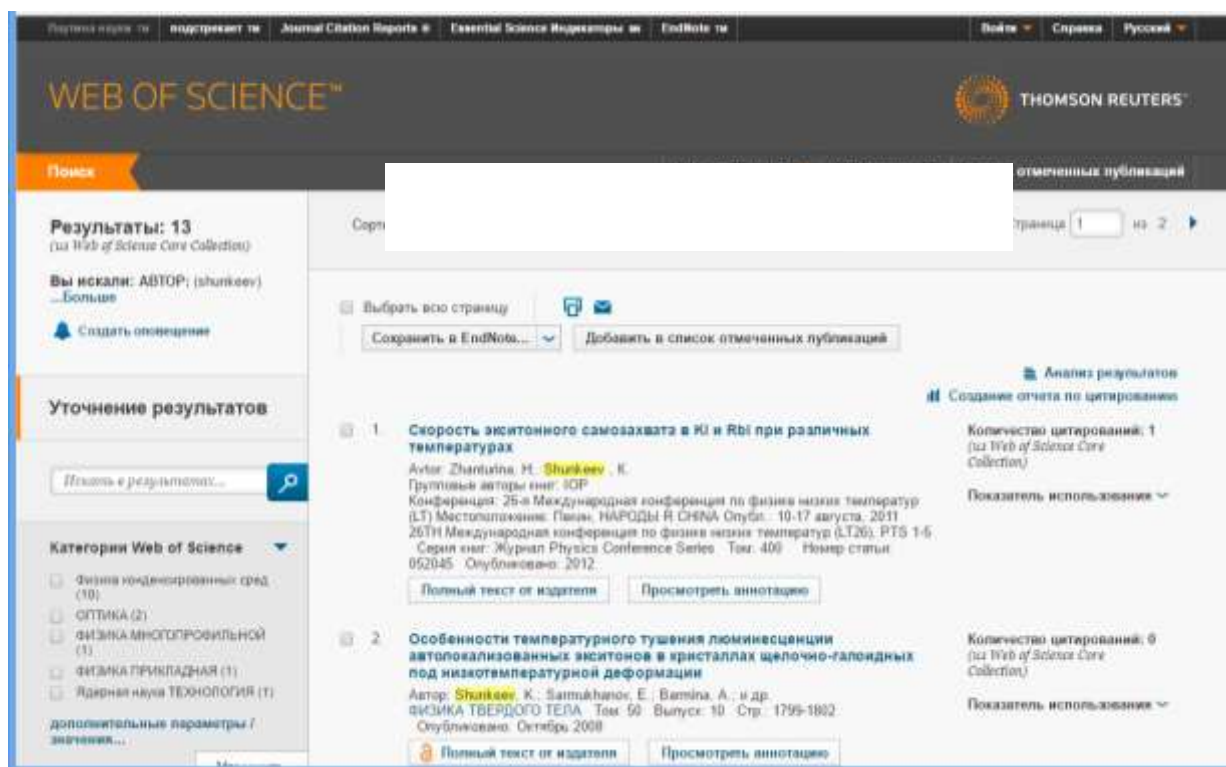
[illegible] | подстрекант тм | Journal Citation Reports ® | Essential Science Индикаторы см | EndNote тм

Войти | Справка | Русский

WEB OF SCIENCE™

THOMSON REUTERS

Поиск

отмеченных публикаций

Результаты: 13
(из Web of Science Core Collection)

Вы искали: АВТОР: (shunkeev)
...Больше

Создать оповещение

Сорт

Страница 1 из 2

Уточнение результатов

Искать в результатах...

Категории Web of Science

Физика конденсированных сред (10)
ОПТИКА (2)
ФИЗИКА МНОГОПРОФИЛЬНОЙ (1)
ФИЗИКА ПРИКЛАДНАЯ (1)
Ядерная наука ТЕХНОЛОГИЯ (1)

дополнительные параметры / значения...

Выбрать всю страницу

Сохранить в EndNote...

Добавить в список отмеченных публикаций

Анализ результатов

Создание отчета по цитированию

1 Скорость экситонного самозахвата в KI и RbI при различных температурах
Avtor: Zhanturina, N.; Shunkeev, K.
Групповые авторы книг: IOP
Конференция: 26-я Международная конференция по физике низких температур (LT) Местоположение: Пекин, НАРОДЫ R CHINA Опубл.: 10-17 августа, 2011
26ТН Международная конференция по физике низких температур (LT26), PTS 1-5
Серия книг: Журнал Physics Conference Series Том: 400 Номер статьи: 052045 Опубликовано: 2012
Полный текст от издателя | Просмотреть аннотацию

Количество цитирований: 1
(из Web of Science Core Collection)

Показатель использования

2 Особенности температурного тушения люминесценции автолокализованных экситонов в кристаллах щелочно-галоидных под низкотемпературной деформации
Автор: Shunkeev, K.; Sarmukhanov, E.; Barmina, A.; и др.
ФИЗИКА ТВЕРДОГО ТЕЛА Том: 50 Выпуск: 10 Стр.: 1799-1802
Опубликовано: Октябрь 2008
Полный текст от издателя | Просмотреть аннотацию

Количество цитирований: 0
(из Web of Science Core Collection)

Показатель использования